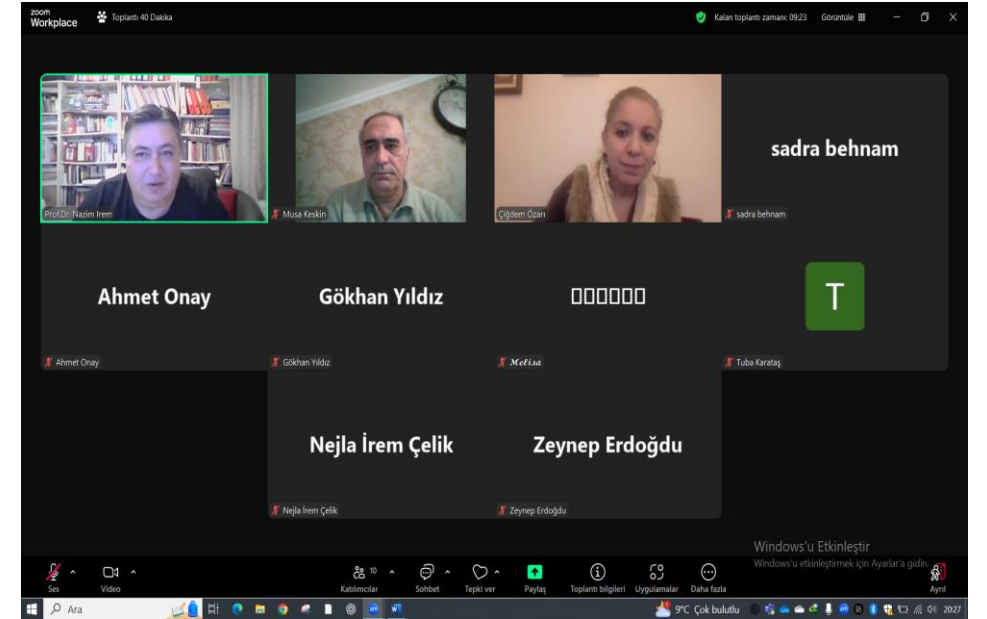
zoom Workplace
Toplantı 40 Dakika
Kalan toplantı zamanı: 09:23
Görüntüle

Prof.Dr. Nazim Irem
Musa Keskin
Çiğdem Ozarı
sadra behnam
sadra behnam

Ahmet Onay
Ahmet Onay
Gökhan Yıldız
Gökhan Yıldız
□□□□□□
Melisa
T
Tuba Karataş

Nejla İrem Çelik
Nejla İrem Çelik
Zeynep Erdoğdu
Zeynep Erdoğdu

Windows'u Etkinleştir
Windows'u etkinleştirmek için Ayarlar'a gidin.

Ses
Video
10
Katılımcılar
Sohbet
Tepki ver
Paylaş
Toplantı bilgileri
Uygulamalar
Daha fazla
Ayrıl

Ara
9°C Çok bulutlu
20:27